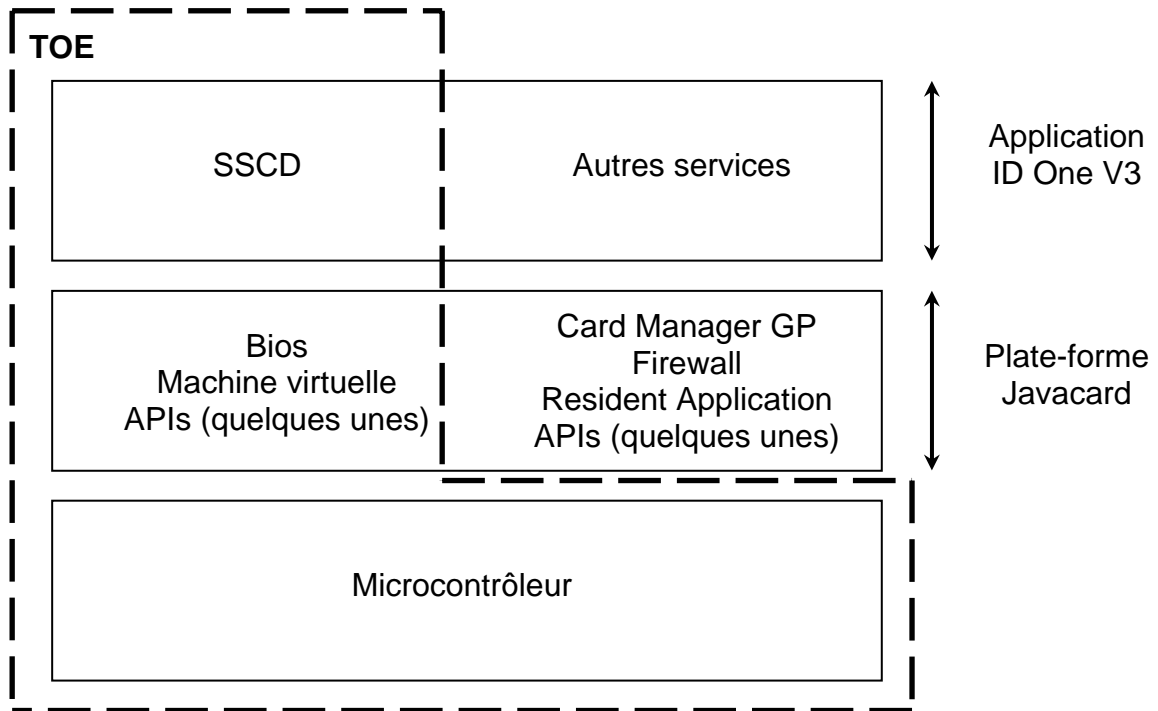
TOE

SSCD

Autres services

Application
ID One V3

Bios
Machine virtuelle
APIs (quelques unes)

Card Manager GP
Firewall
Resident Application
APIs (quelques unes)

Plate-forme
Javacard

Microcontrôleur